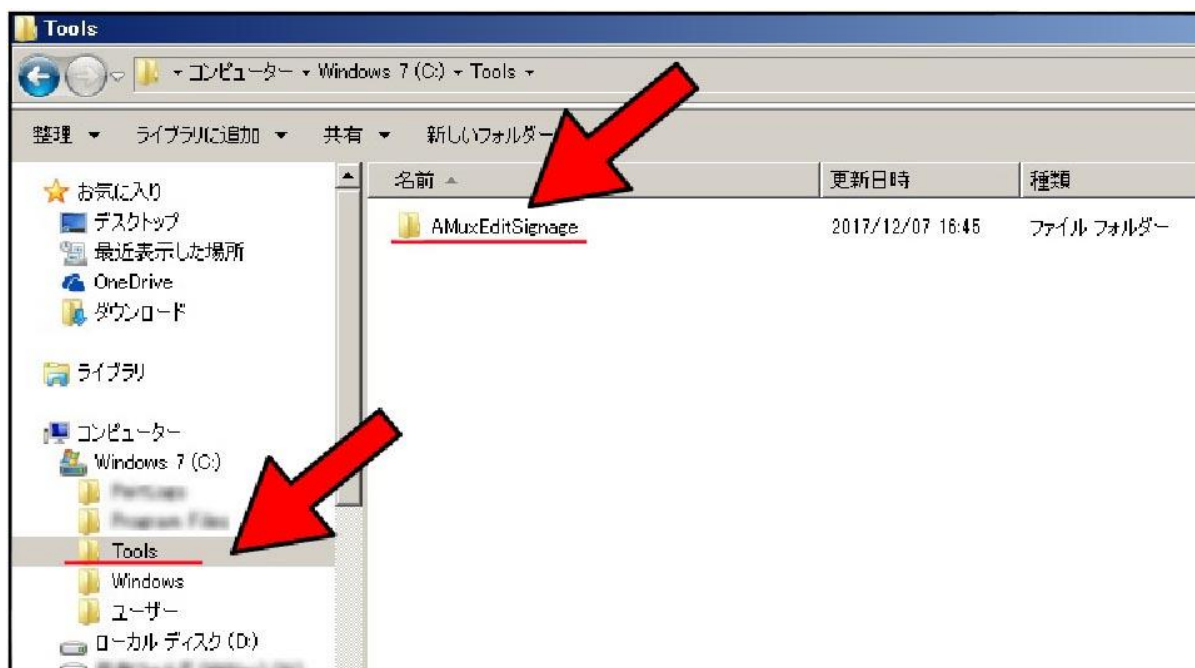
Tools

▸ コンピューター ▸ Windows 7 (C:) ▸ Tools ▸

整理 ▾ ライブラリに追加 ▾ 共有 ▾ 新しいフォルダー

お気に入り
デスクトップ
最近表示した場所
OneDrive
ダウンロード

ライブラリ

コンピューター
Windows 7 (C:)
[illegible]
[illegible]
Tools
Windows
ユーザー
ローカル ディスク (D:)
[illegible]

| 名前 | 更新日時 | 種類 |
|---|---|---|
| AMuxEditSignage | 2017/12/07 16:45 | ファイル フォルダー |